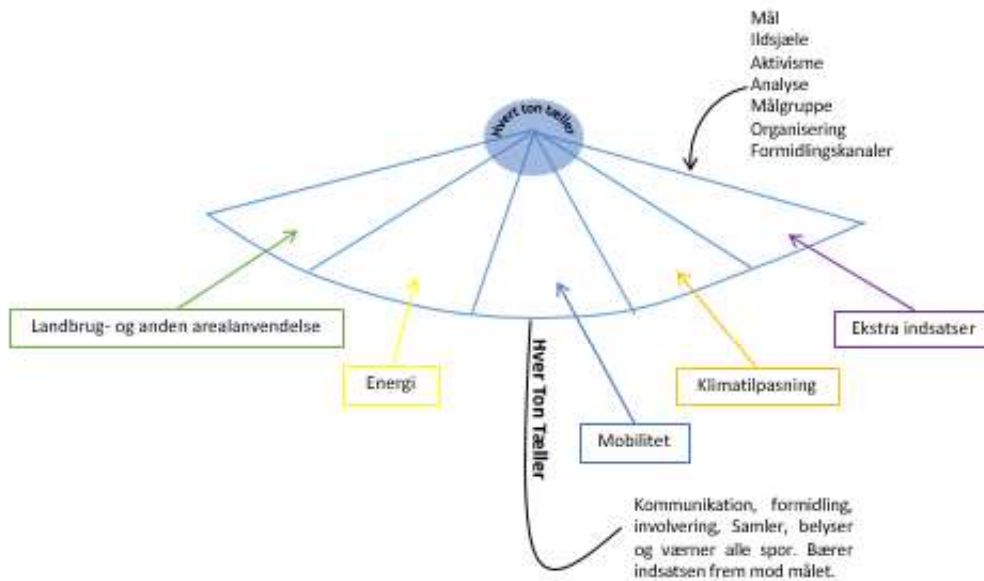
Mål
Ildsjæle
Aktivisme
Analyse
Målgruppe
Organisering
Formidlingskanaler

Hvert ton tæller

Landbrug- og anden arealanvendelse

Energi

Mobilitet

Klimatilpasning

Ekstra indsatser

Hver Ton Tæller

Kommunikation, formidling, involvering, Samler, belyser og værner alle spor. Bærer indsatsen frem mod målet.